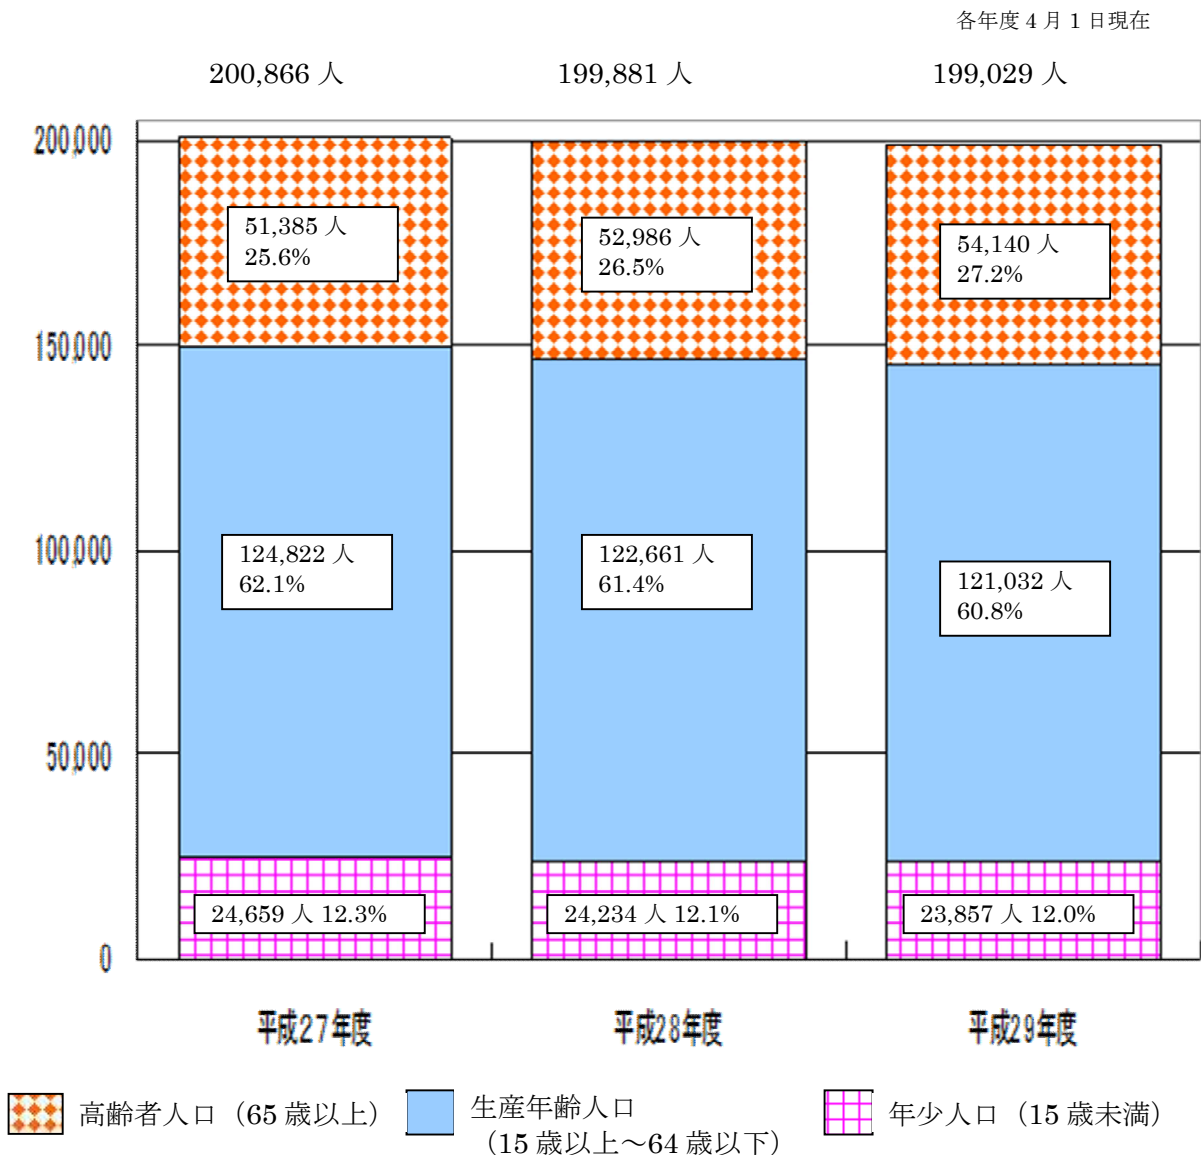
各年度 4 月 1 日現在

200,866 人
199,881 人
199,029 人

200,000
150,000
100,000
50,000
0

51,385 人
25.6%

124,822 人
62.1%

24,659 人 12.3%

52,986 人
26.5%

122,661 人
61.4%

24,234 人 12.1%

54,140 人
27.2%

121,032 人
60.8%

23,857 人 12.0%

平成27年度
平成28年度
平成29年度

高齢者人口（65 歳以上）
生産年齢人口
（15 歳以上～64 歳以下）
年少人口（15 歳未満）